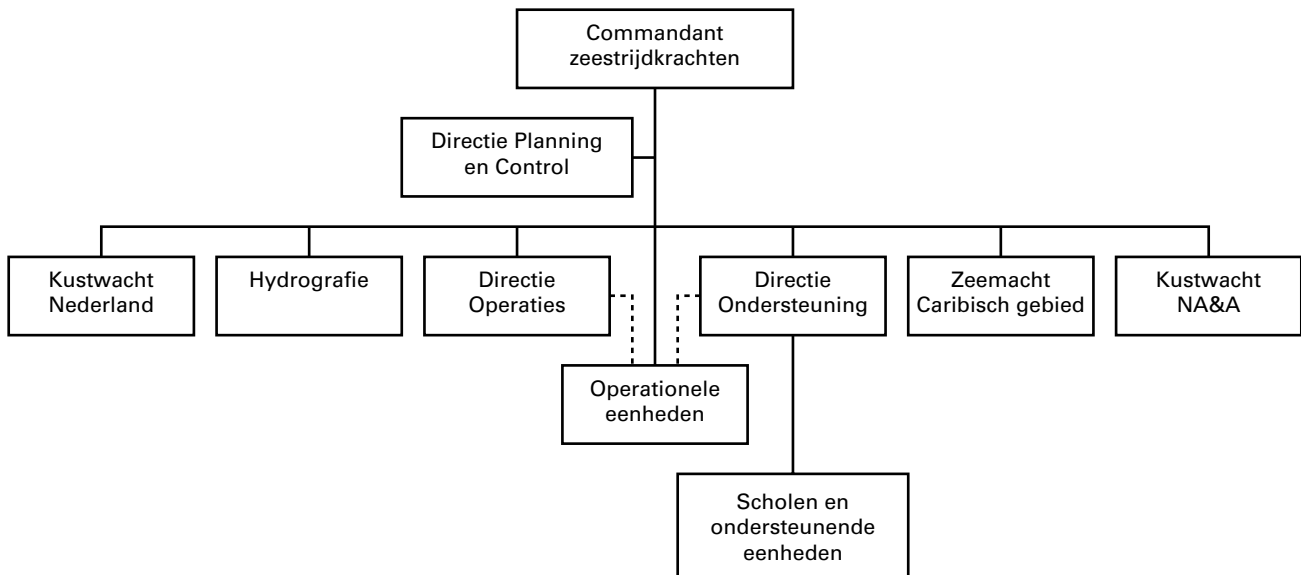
Commandant zeestrijdkrachten

Directie Planning en Control

Kustwacht Nederland

Hydrografie

Directie Operaties

Directie Ondersteuning

Zeemacht Caribisch gebied

Kustwacht NA&A

Operationele eenheden

Scholen en ondersteunende eenheden